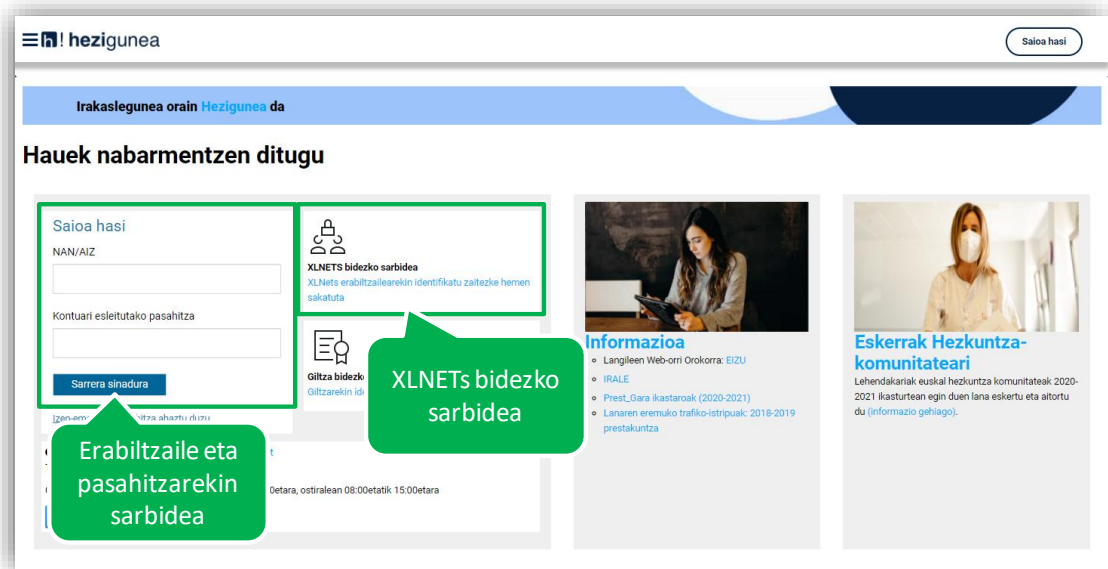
h! hezigunea

Saioa hasi

Irakaslegunea orain Hezigunea da

Hauek nabarmentzen ditugu

Saioa hasi

NAN/AIZ

Kontuari esleitutako pasahitza

Sarrera sinadura

Izen-em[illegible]hitza ahaztu duzu

XLNETS bidezko sarbidea

XLNets erabiltzailearekin identifikatu zaitezke hemen sakatuta

Giltza bidezk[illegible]

Giltzarekin id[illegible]

XLNETs bidezko sarbidea

Erabiltzaile eta pasahitzarekin sarbidea

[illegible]t

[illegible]0etara, ostiralean 08:00etatik 15:00etara

Informazioa

Langileen Web-orri Orokorra: EIZU

IRALE

Prest_Gara ikastaroak (2020-2021)

Lanaren eremuko trafiko-istripuak: 2018-2019 prestakuntza

Eskerrak Hezkuntza-komunitateari

Lehendakariak euskal hezkuntza komunitateak 2020-2021 ikasturtean egin duen lana eskertu eta aitortu du (informazio gehiago).